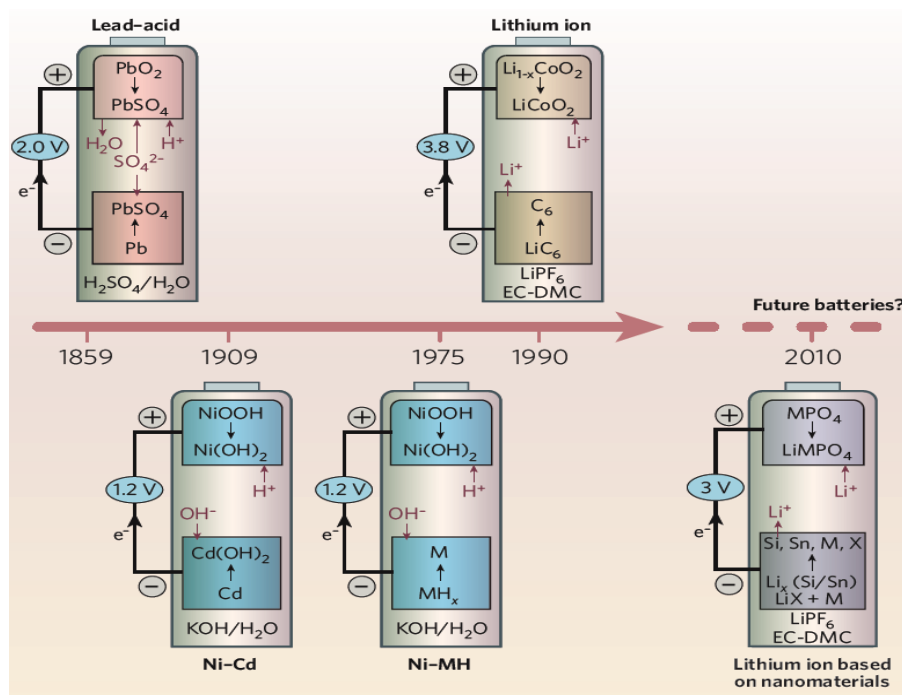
Lead–acid

$+$

$PbO_2$
↓
$PbSO_4$

2.0 V

$H_2O$ $H^+$
$SO_4^{2-}$

$e^-$

$PbSO_4$
↑
Pb

$-$

$H_2SO_4/H_2O$

Lithium ion

$+$

$Li_{1-x}CoO_2$
↓
$LiCoO_2$

3.8 V

$Li^+$

$Li^+$

$e^-$

$C_6$
↑
$LiC_6$

$-$

$LiPF_6$
EC-DMC

Future batteries?

1859 1909 1975 1990 2010

$+$

NiOOH
↓
$Ni(OH)_2$

1.2 V

$H^+$

$OH^-$

$e^-$

$Cd(OH)_2$
↑
Cd

$-$

$KOH/H_2O$

Ni–Cd

$+$

NiOOH
↓
$Ni(OH)_2$

1.2 V

$H^+$

$OH^-$

$e^-$

M
↑
$MH_x$

$-$

$KOH/H_2O$

Ni–MH

$+$

$MPO_4$
↓
$LiMPO_4$

3 V

$Li^+$

$Li^+$

$e^-$

Si, Sn, M, X
↑
$Li_x$ (Si/Sn)
LiX + M

$-$

$LiPF_6$
EC-DMC

Lithium ion based on nanomaterials